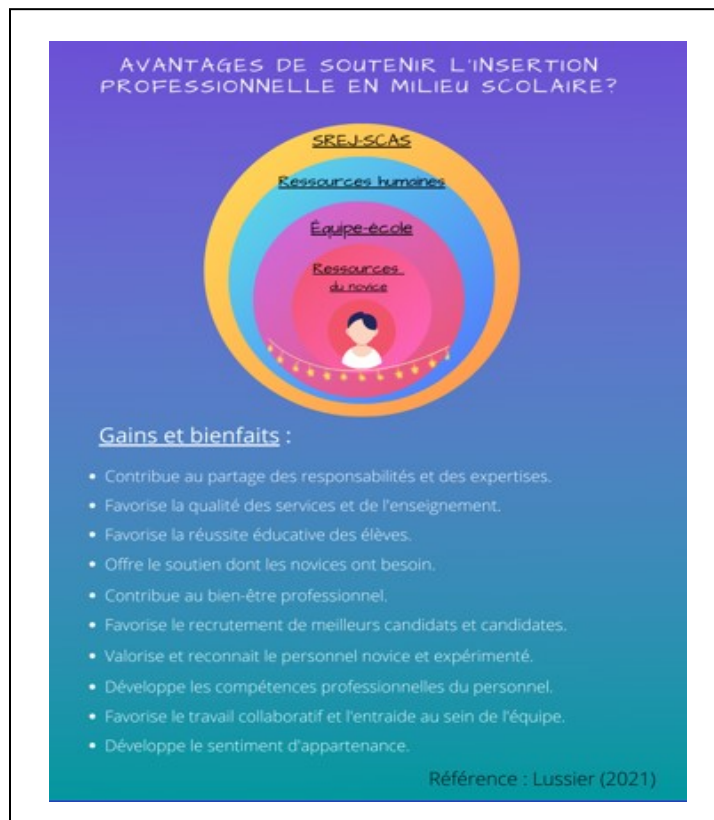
AVANTAGES DE SOUTENIR L'INSERTION PROFESSIONNELLE EN MILIEU SCOLAIRE?

SREJ-SCAS

Ressources humaines

Équipe-école

Ressources du novice

Gains et bienfaits :

- Contribue au partage des responsabilités et des expertises.
- Favorise la qualité des services et de l'enseignement.
- Favorise la réussite éducative des élèves.
- Offre le soutien dont les novices ont besoin.
- Contribue au bien-être professionnel.
- Favorise le recrutement de meilleurs candidats et candidates.
- Valorise et reconnait le personnel novice et expérimenté.
- Développe les compétences professionnelles du personnel.
- Favorise le travail collaboratif et l'entraide au sein de l'équipe.
- Développe le sentiment d'appartenance.

Référence : Lussier (2021)